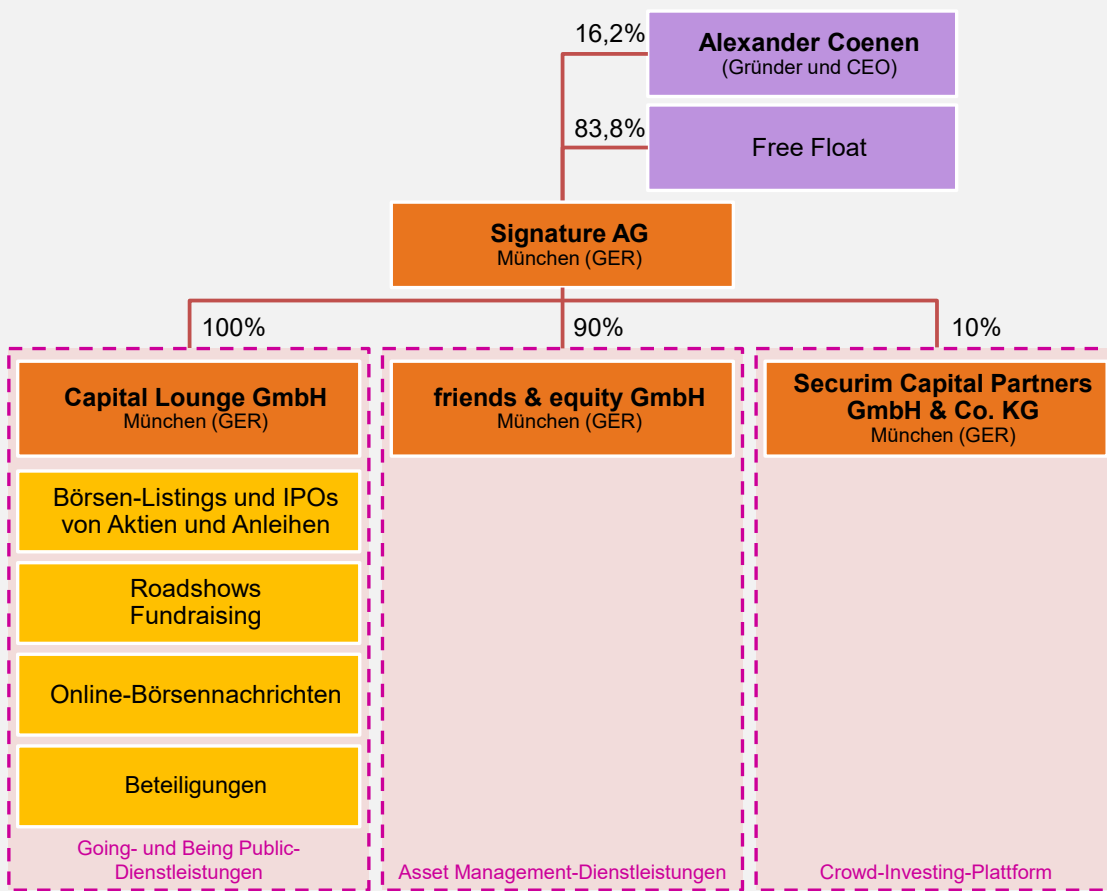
16,2%

**Alexander Coenen**
(Gründer und CEO)

83,8%

Free Float

**Signature AG**
München (GER)

100%

90%

10%

**Capital Lounge GmbH**
München (GER)

Börsen-Listings und IPOs von Aktien und Anleihen

Roadshows Fundraising

Online-Börsennachrichten

Beteiligungen

Going- und Being Public-Dienstleistungen

**friends & equity GmbH**
München (GER)

Asset Management-Dienstleistungen

**Securim Capital Partners GmbH & Co. KG**
München (GER)

Crowd-Investing-Plattform